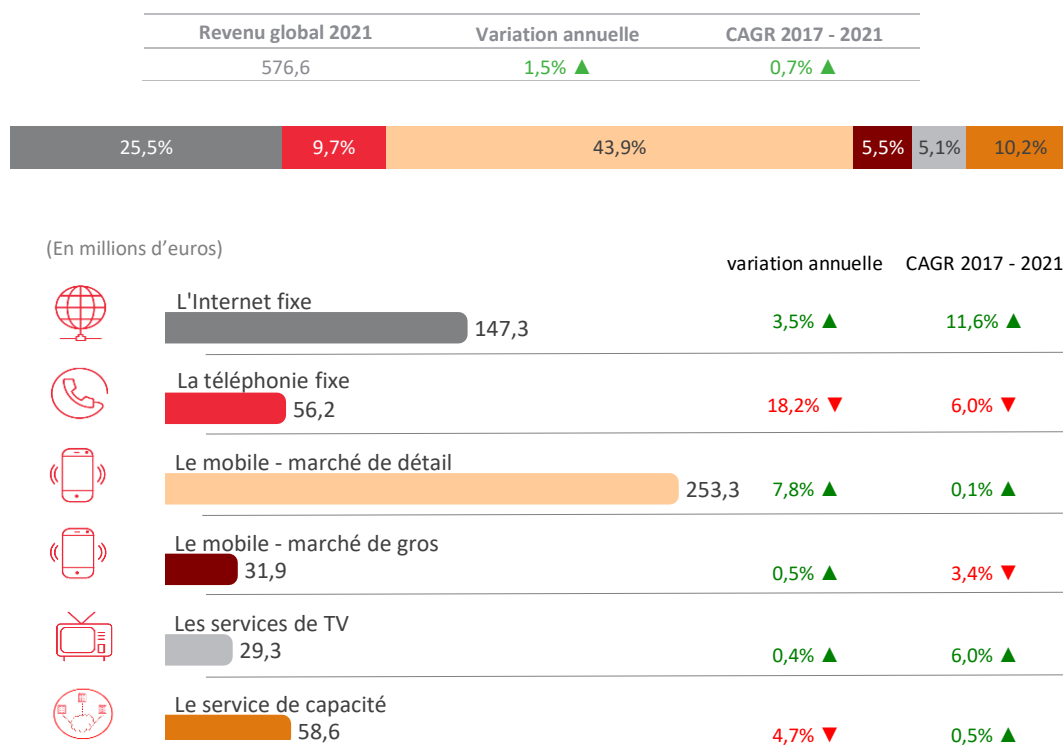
| Revenu global 2021 | Variation annuelle | CAGR 2017 - 2021 |
|---|---|---|
| 576,6 | 1,5% ▲ | 0,7% ▲ |

25,5% 9,7% 43,9% 5,5% 5,1% 10,2%

(En millions d'euros)

| | | variation annuelle | CAGR 2017 - 2021 |
|---|---|---|---|
| L'Internet fixe | 147,3 | 3,5% ▲ | 11,6% ▲ |
| La téléphonie fixe | 56,2 | 18,2% ▼ | 6,0% ▼ |
| Le mobile - marché de détail | 253,3 | 7,8% ▲ | 0,1% ▲ |
| Le mobile - marché de gros | 31,9 | 0,5% ▲ | 3,4% ▼ |
| Les services de TV | 29,3 | 0,4% ▲ | 6,0% ▲ |
| Le service de capacité | 58,6 | 4,7% ▼ | 0,5% ▲ |